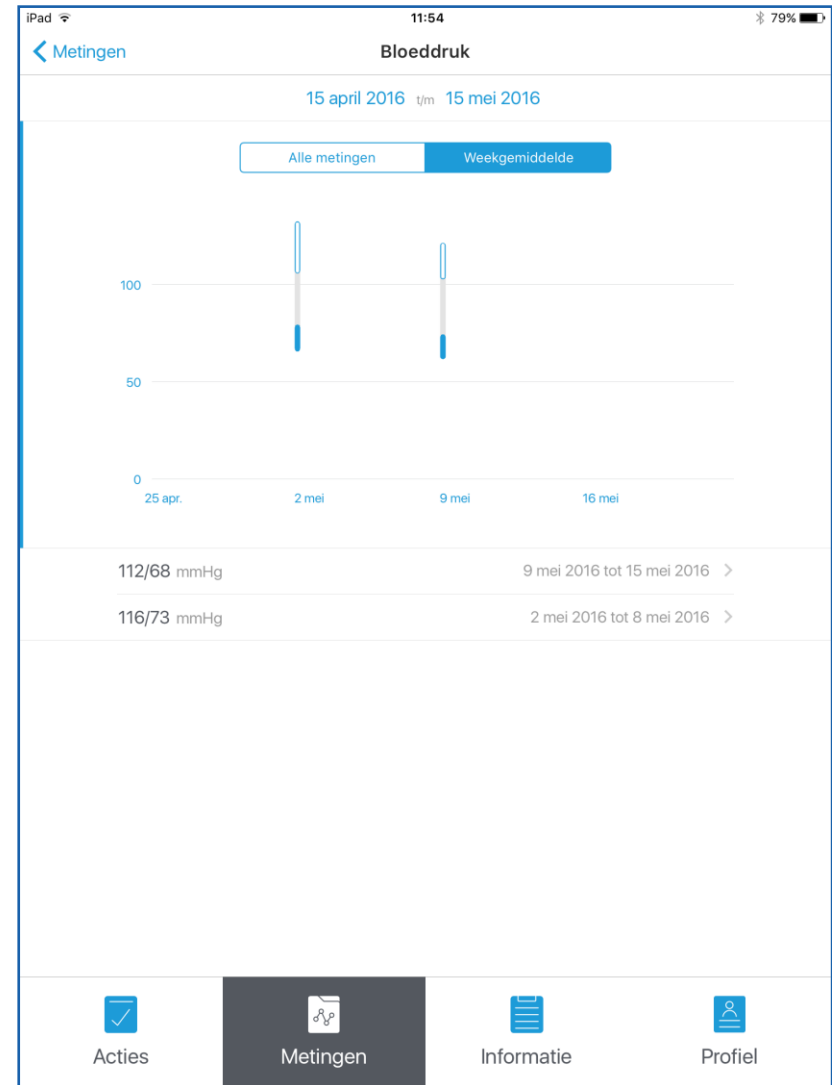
iPad 11:54 79%

Metingen
Bloeddruk

15 april 2016 t/m 15 mei 2016

Alle metingen
Weekgemiddelde

100
50
0
25 apr.
2 mei
9 mei
16 mei

112/68 mmHg
9 mei 2016 tot 15 mei 2016

116/73 mmHg
2 mei 2016 tot 8 mei 2016

Acties
Metingen
Informatie
Profiel